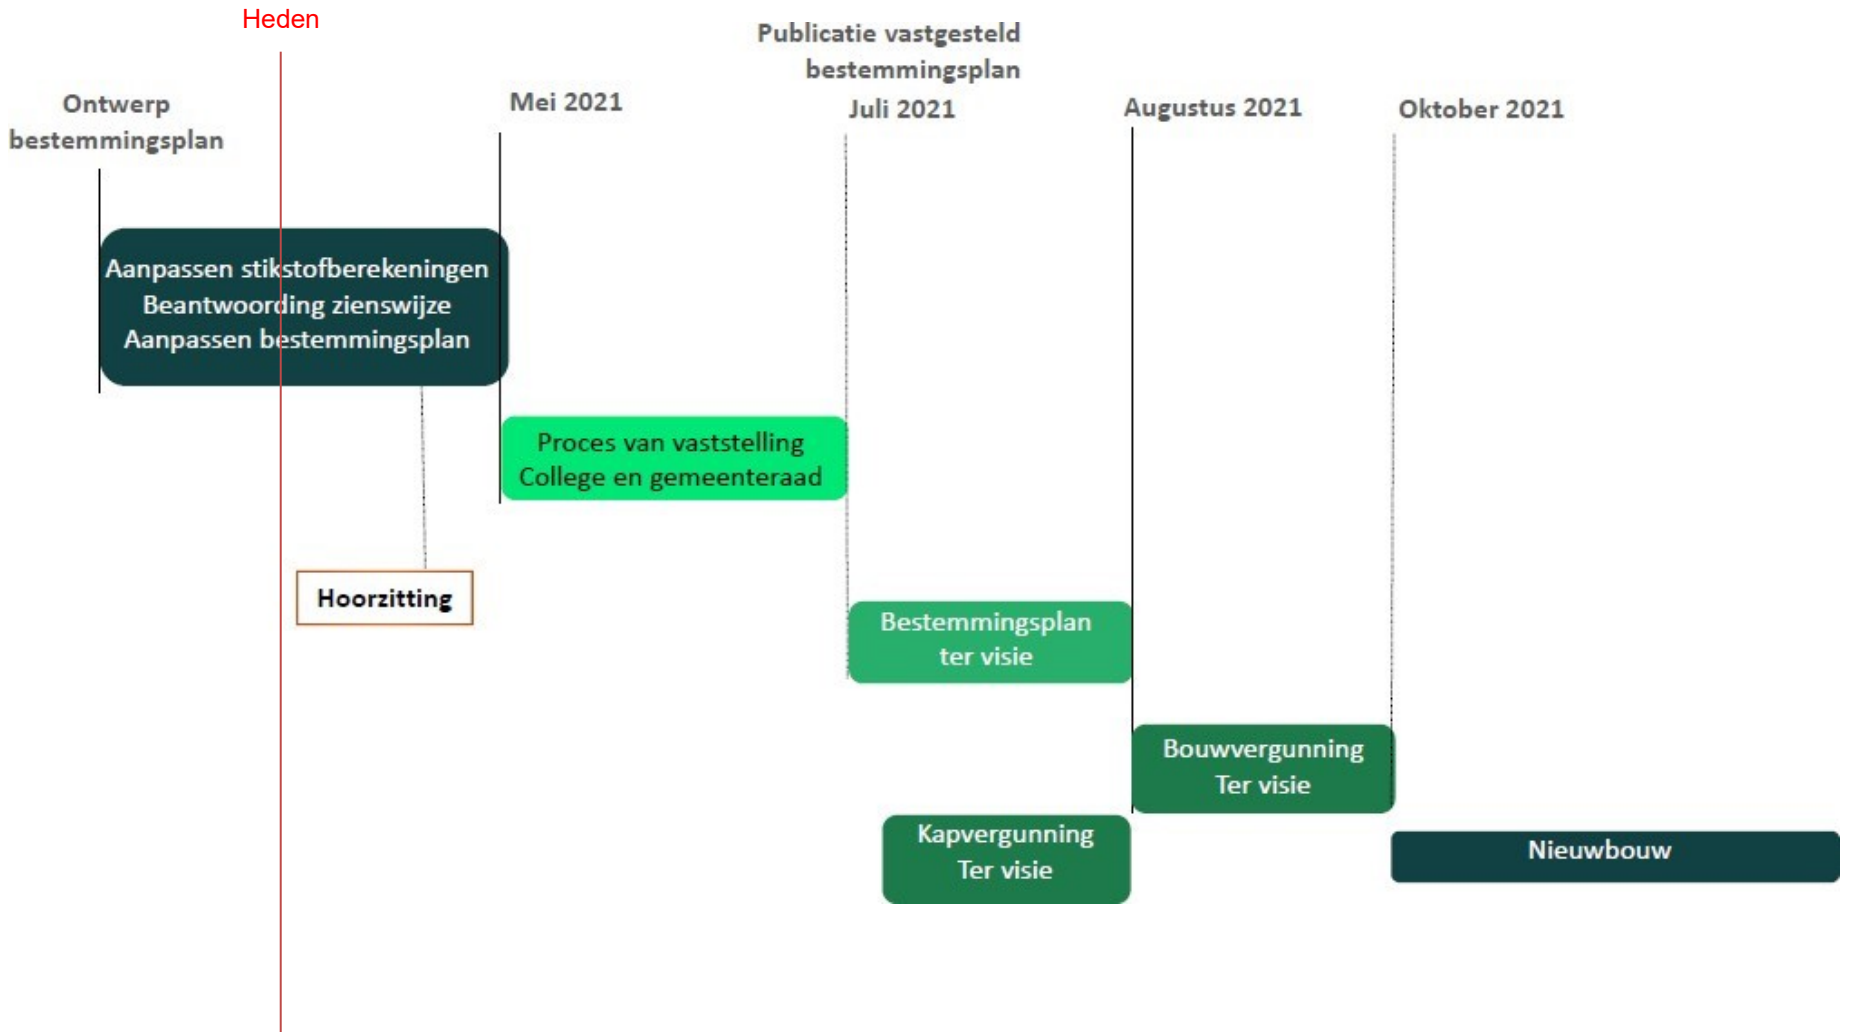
Heden

Publicatie vastgesteld bestemmingsplan

Ontwerp bestemmingsplan

Mei 2021

Juli 2021

Augustus 2021

Oktober 2021

Aanpassen stikstofberekeningen
Beantwoording zienswijze
Aanpassen bestemmingsplan

Proces van vaststelling
College en gemeenteraad

Hoorzitting

Bestemmingsplan
ter visie

Bouwvergunning
Ter visie

Kapvergunning
Ter visie

Nieuwbouw